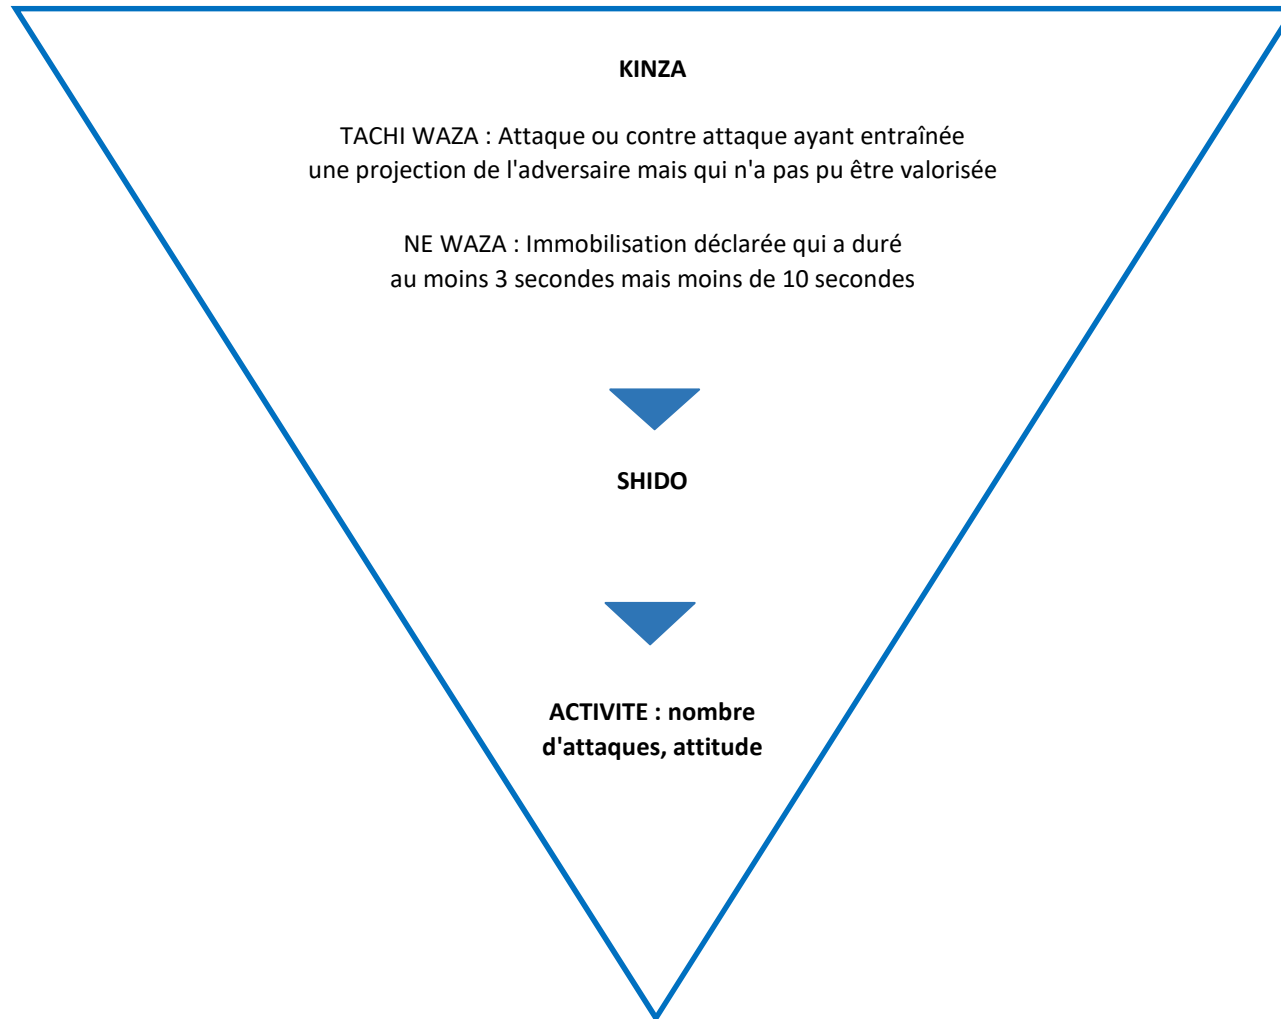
KINZA

TACHI WAZA : Attaque ou contre attaque ayant entraînée une projection de l'adversaire mais qui n'a pas pu être valorisée

NE WAZA : Immobilisation déclarée qui a duré au moins 3 secondes mais moins de 10 secondes

SHIDO

ACTIVITE : nombre d'attaques, attitude